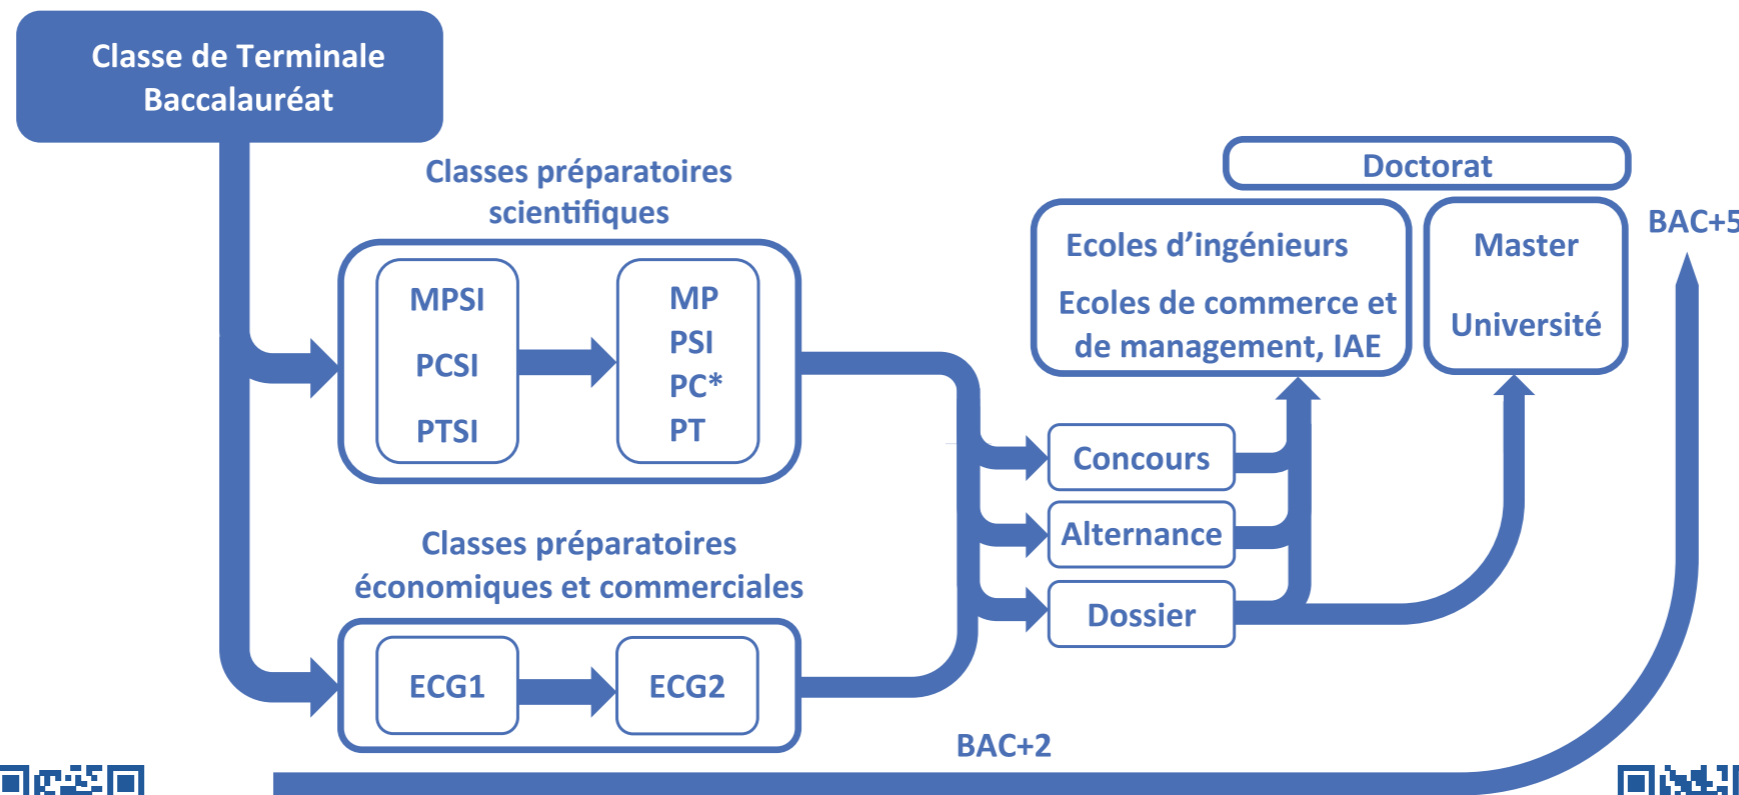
Classe de Terminale
Baccalauréat

Classes préparatoires scientifiques

MPSI
PCSI
PTSI

MP
PSI
PC*
PT

Classes préparatoires économiques et commerciales

ECG1

ECG2

Doctorat

Ecoles d'ingénieurs

Ecoles de commerce et de management, IAE

Master

Université

BAC+5

Concours

Alternance

Dossier

BAC+2